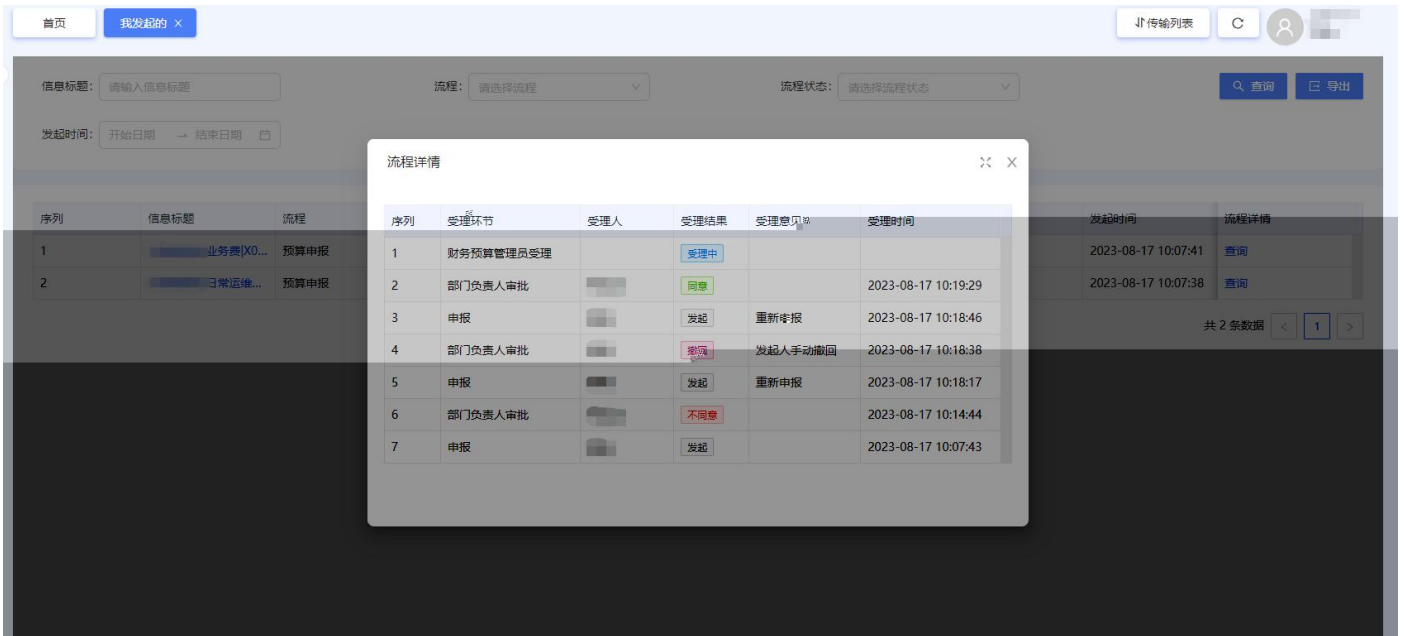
首页 我发起的 ×

传输列表 C

信息标题: 请输入信息标题 流程: 请选择流程 流程状态: 请选择流程状态 查询 导出

发起时间: 开始日期 → 结束日期

| 序列 | 信息标题 | 流程 | 发起时间 | 流程详情 |
|---|---|---|---|---|
| 1 | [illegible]业务费[X0... | 预算申报 | 2023-08-17 10:07:41 | 查询 |
| 2 | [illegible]日常运维... | 预算申报 | 2023-08-17 10:07:38 | 查询 |

共 2 条数据 < 1 >

流程详情

| 序列 | 受理环节 | 受理人 | 受理结果 | 受理意见 | 受理时间 |
|---|---|---|---|---|---|
| 1 | 财务预算管理员受理 | | 受理中 | | |
| 2 | 部门负责人审批 | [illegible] | 同意 | | 2023-08-17 10:19:29 |
| 3 | 申报 | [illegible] | 发起 | 重新申报 | 2023-08-17 10:18:46 |
| 4 | 部门负责人审批 | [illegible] | 撤回 | 发起人手动撤回 | 2023-08-17 10:18:38 |
| 5 | 申报 | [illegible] | 发起 | 重新申报 | 2023-08-17 10:18:17 |
| 6 | 部门负责人审批 | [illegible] | 不同意 | | 2023-08-17 10:14:44 |
| 7 | 申报 | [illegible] | 发起 | | 2023-08-17 10:07:43 |